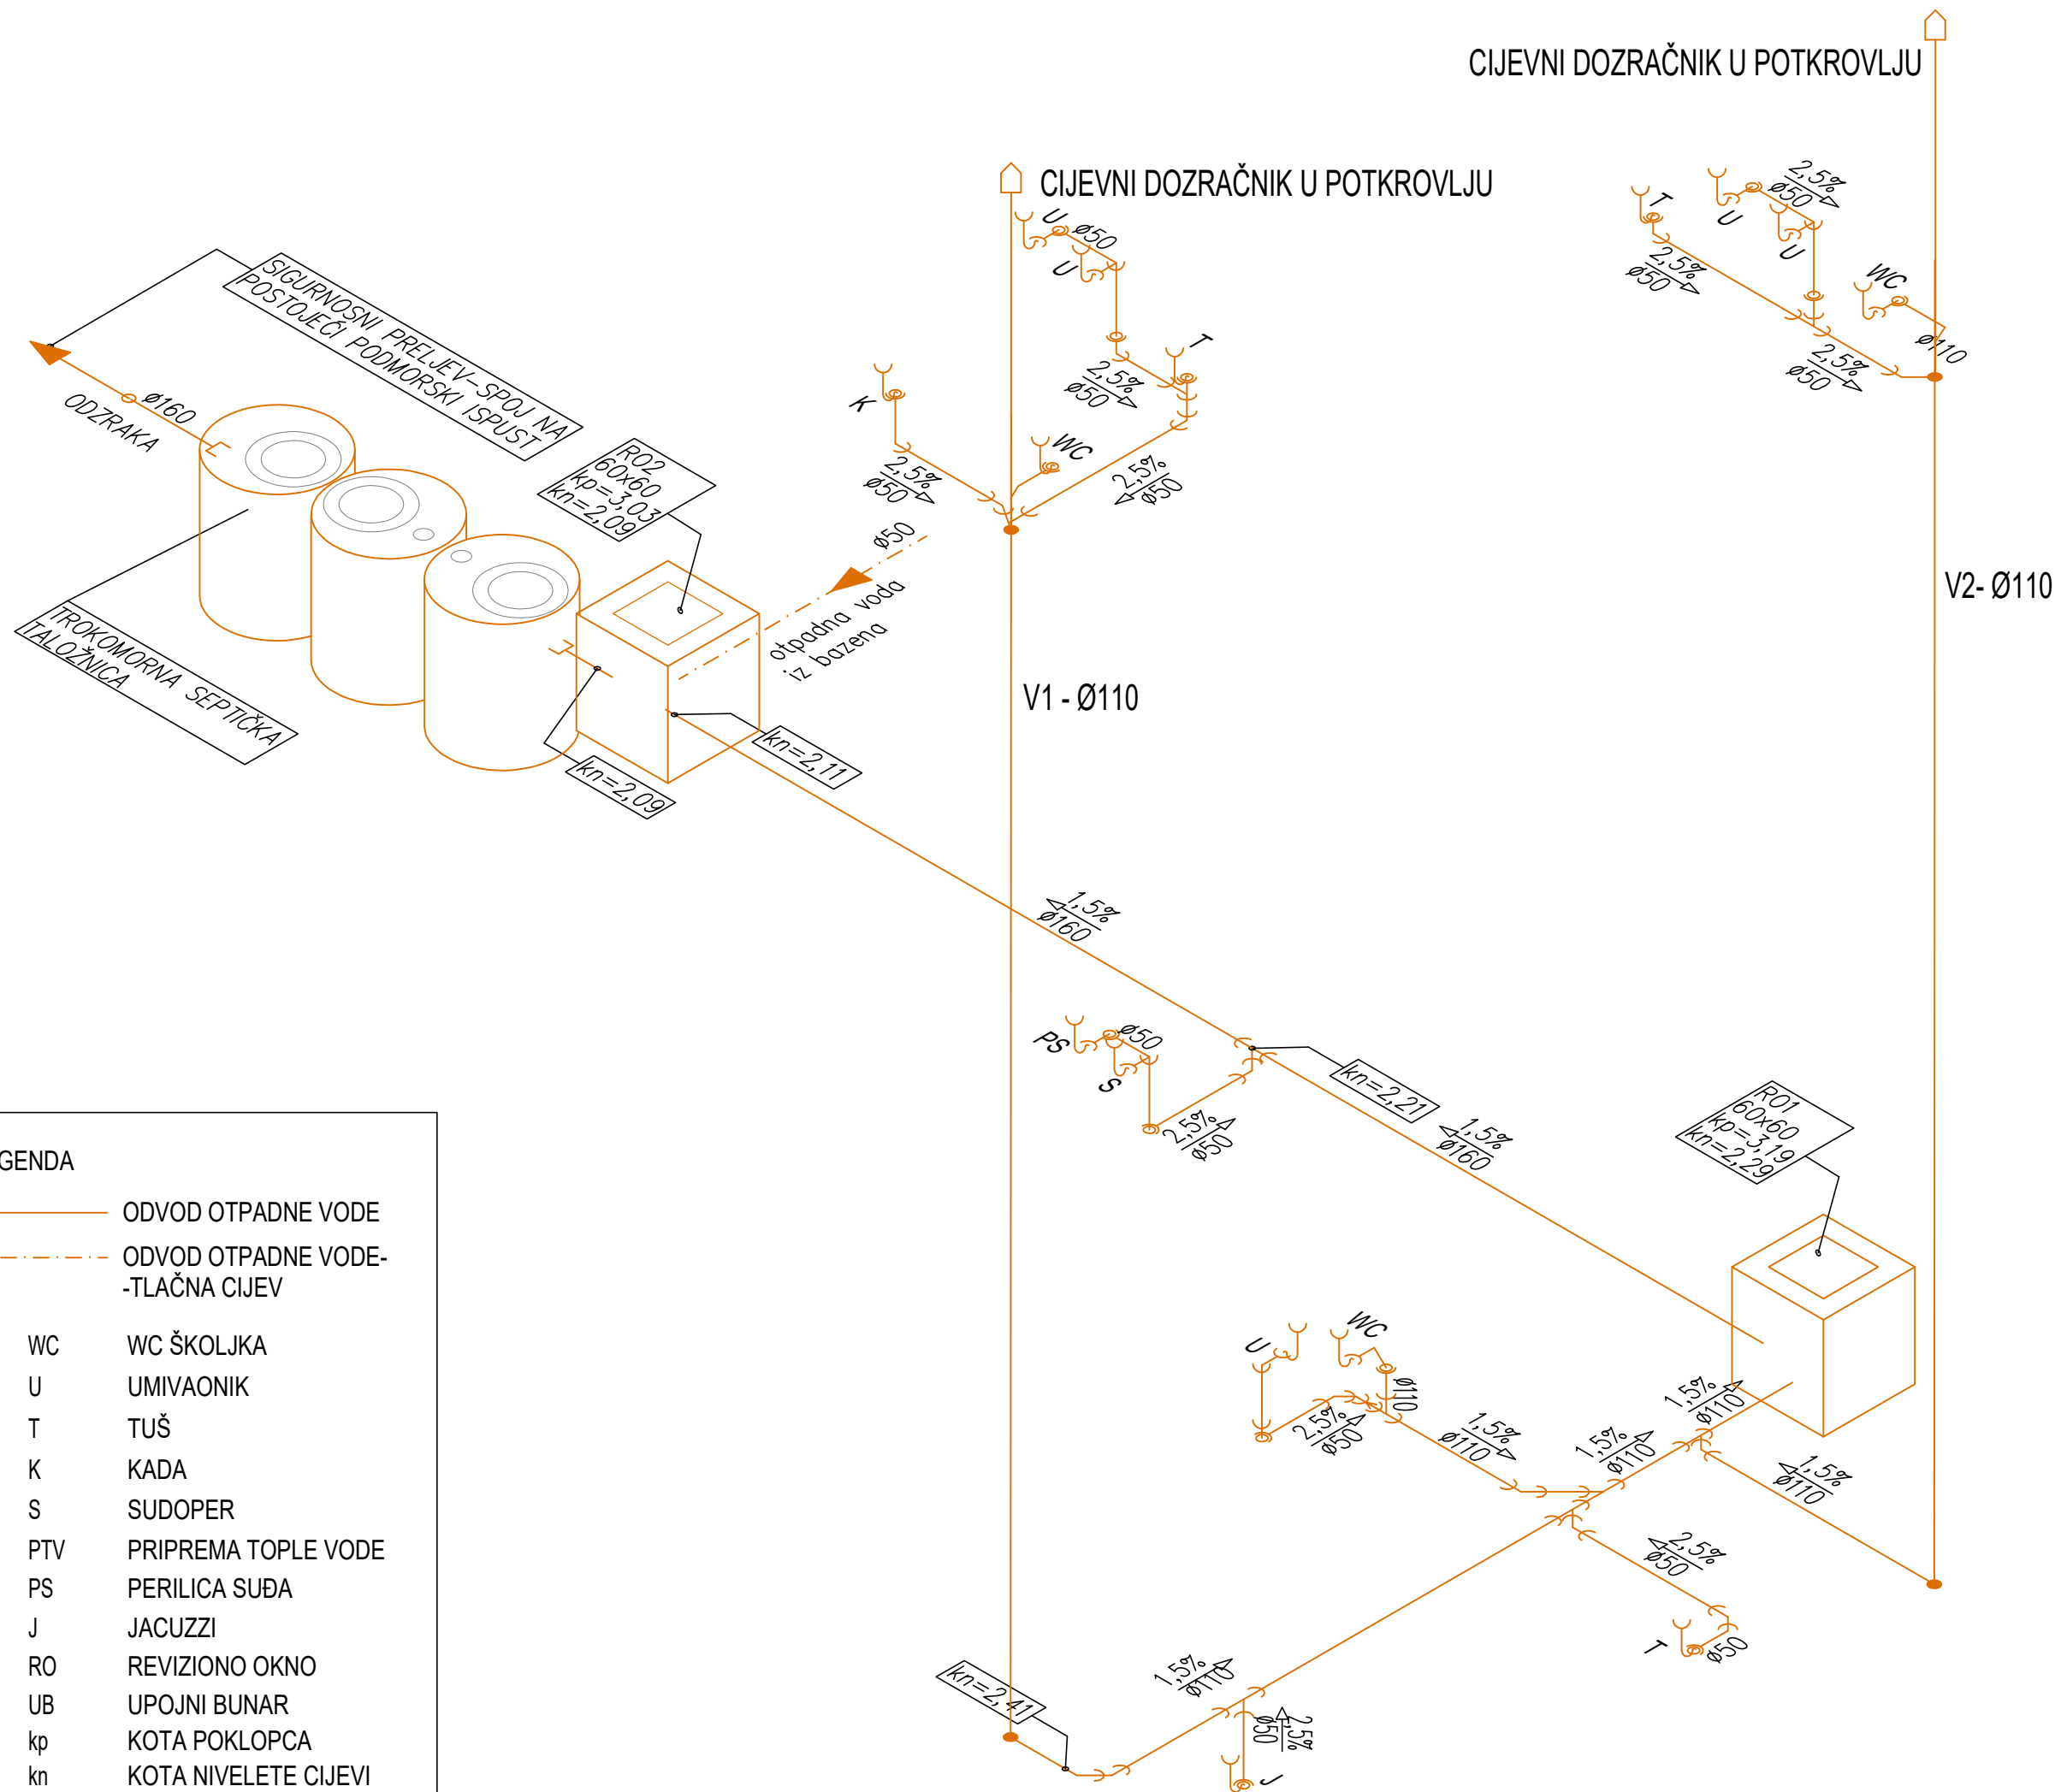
CIJEVNI DOZRAČNIK U POTKROVLJU

CIJEVNI DOZRAČNIK U POTKROVLJU

SIGURNOSNI PRELJEV-SPOJ NA POSTOJEĆI PODMORSKI ISPUST

ODZRAKA

ø160

R02
60x60
kp=3,03
kn=2,09

TROKOMORNA SEPTIČKA TALOŽNICA

kn=2,09

kn=2,11

ø50

otpadna voda iz bazena

K

2,5%
ø50

U
ø50

U

T

2,5%
ø50

WC

2,5%
ø50

V1 - Ø110

T

U

2,5%
ø50

U

2,5%
ø50

WC

ø110

2,5%
ø50

V2- Ø110

1,5%
ø160

PS

ø50

S

2,5%
ø50

kn=2,21

1,5%
ø160

R01
60x60
kp=3,19
kn=2,29

U

WC

ø110

2,5%
ø50

1,5%
ø110

1,5%
ø110

1,5%
ø110

1,5%
ø110

2,5%
ø50

T

ø50

kn=2,41

1,5%
ø110

2,5%
ø50

J

GENDA

ODVOD OTPADNE VODE

ODVOD OTPADNE VODE-
-TLAČNA CIJEV

WC WC ŠKOLJKA
U UMIVAONIK
T TUŠ
K KADA
S SUDOPER
PTV PRIPREMA TOPLE VODE
PS PERILICA SUĐA
J JACUZZI
RO REVIZIONO OKNO
UB UPOJNI BUNAR
kp KOTA POKLOPCA
kn KOTA NIVELETE CIJEVI